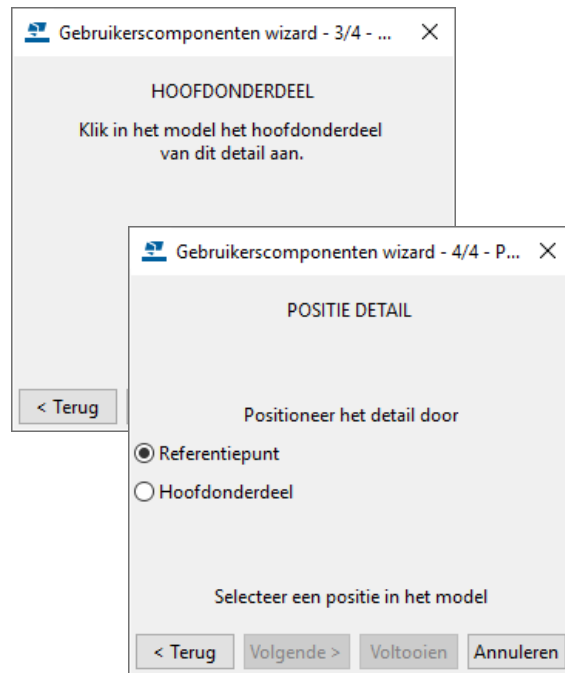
Gebruikerscomponenten wizard - 3/4 - ... ×

HOOFDONDERDEEL

Klik in het model het hoofdonderdeel van dit detail aan.

< Terug

Gebruikerscomponenten wizard - 4/4 - P... ×

POSITIE DETAIL

Positioneer het detail door

Referentiepunt

Hoofdonderdeel

Selecteer een positie in het model

< Terug | Volgende > | Voltooien | Annuleren